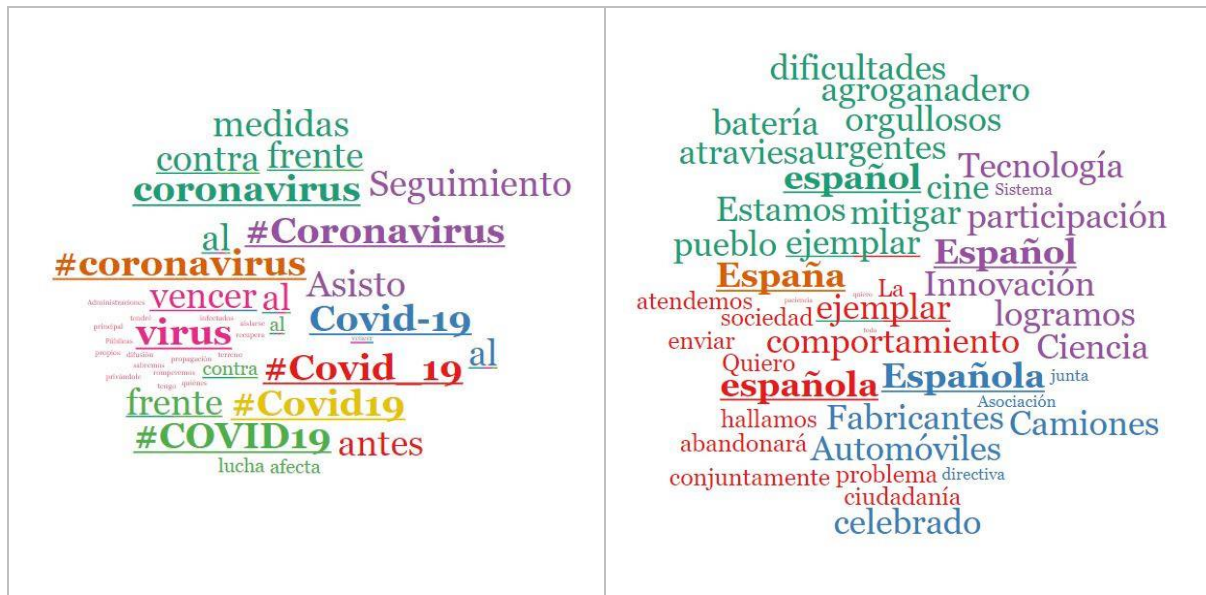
medidas
contra frente
coronavirus Seguimiento
al #Coronavirus
#coronavirus
Asisto
vencer al
Administraciones
virus al Covid-19
principal
Públicas infectados aislarse
propios difusión propagación terreno
privándole sufriremos romperse
tengo aprietos
al
contra
#Covid_19
frente #Covid19
#COVID19 antes
lucha afecta

dificultades
agroganadero
batería orgullosos
atraviesa urgentes
Tecnología
español cine Sistema
Estamos mitigar participación
pueblo ejemplar Español
España Innovación
atendemos La
sociedad ejemplar logramos
enviar comportamiento
Quiero Ciencia
española Española junta
Asociación
hallamos Fabricantes Camiones
abandonará Automóviles
conjuntamente problema directiva
ciudadanía
celebrado